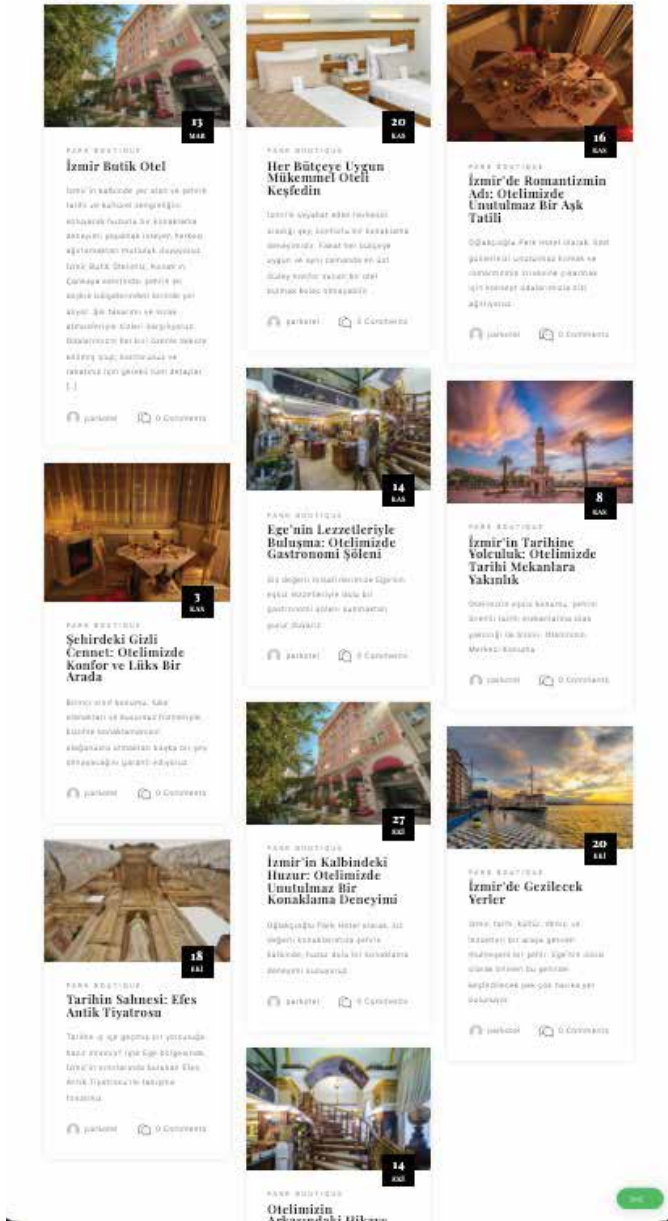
13
MAR

PARK BOUTIQUE

İzmir Butik Otel

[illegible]

parkotel   0 Comments

20
KAS

PARK BOUTIQUE

Her Bütçeye Uygun Mükemmel Oteli Keşfedin

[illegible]

parkotel   0 Comments

16
KAS

PARK BOUTIQUE

İzmir'de Romantizmin Adı: Otelimizde Unutulmaz Bir Aşk Tatili

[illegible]

parkotel   0 Comments

14
KAS

PARK BOUTIQUE

Ege'nin Lezzetleriyle Buluşma: Otelimizde Gastronomi Şöleni

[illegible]

parkotel   0 Comments

8
KAS

PARK BOUTIQUE

İzmir'in Tarihine Yolculuk: Otelimizde Tarihi Mekanlara Yakınlık

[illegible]

parkotel   0 Comments

3
KAS

PARK BOUTIQUE

Şehirdeki Gizli Cennet: Otelimizde Konfor ve Lüks Bir Arada

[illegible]

parkotel   0 Comments

27
EKİ

PARK BOUTIQUE

İzmir'in Kalbindeki Huzur: Otelimizde Unutulmaz Bir Konaklama Deneyimi

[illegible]

parkotel   0 Comments

20
EKİ

PARK BOUTIQUE

İzmir'de Gezilecek Yerler

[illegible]

parkotel   0 Comments

18
EKİ

PARK BOUTIQUE

Tarihin Sahnesi: Efes Antik Tiyatrosu

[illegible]

parkotel   0 Comments

14
EKİ

PARK BOUTIQUE

Otelimizin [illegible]